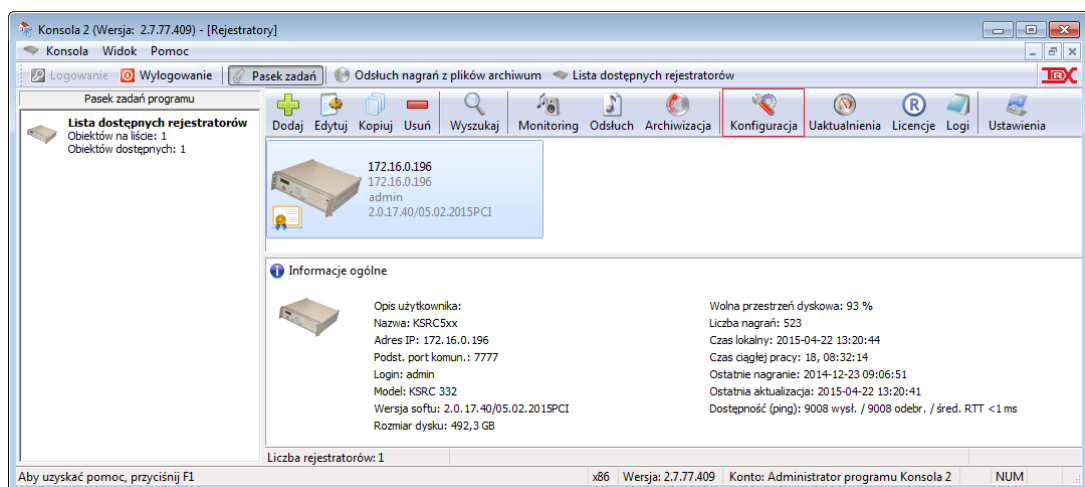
Konsola 2 (Wersja: 2.7.77.409) - [Rejestratory]

Konsola Widok Pomoc

Logowanie Wylogowanie Pasek zadań Odsłuch nagrań z plików archiwum Lista dostępnych rejestratorów

Pasek zadań programu

Lista dostępnych rejestratorów
Obiektów na liście: 1
Obiektów dostępnych: 1

Dodaj Edytuj Kopiuj Usuń Wyszukaj Monitoring Odsłuch Archiwizacja Konfiguracja Uaktualnienia Licencje Logi Ustawienia

172.16.0.196
172.16.0.196
admin
2.0.17.40/05.02.2015PCI

Informacje ogólne

Opis użytkownika:
Nazwa: KSRC5xx
Adres IP: 172.16.0.196
Podst. port komun.: 7777
Login: admin
Model: KSRC 332
Wersja softu: 2.0.17.40/05.02.2015PCI
Rozmiar dysku: 492,3 GB

Wolna przestrzeń dyskowa: 93 %
Liczba nagrań: 523
Czas lokalny: 2015-04-22 13:20:44
Czas ciągłej pracy: 18, 08:32:14
Ostatnie nagranie: 2014-12-23 09:06:51
Ostatnia aktualizacja: 2015-04-22 13:20:41
Dostępność (ping): 9008 wysł. / 9008 odebr. / śred. RTT <1 ms

Liczba rejestratorów: 1

Aby uzyskać pomoc, przyciśnij F1 x86 Wersja: 2.7.77.409 Konto: Administrator programu Konsola 2 NUM